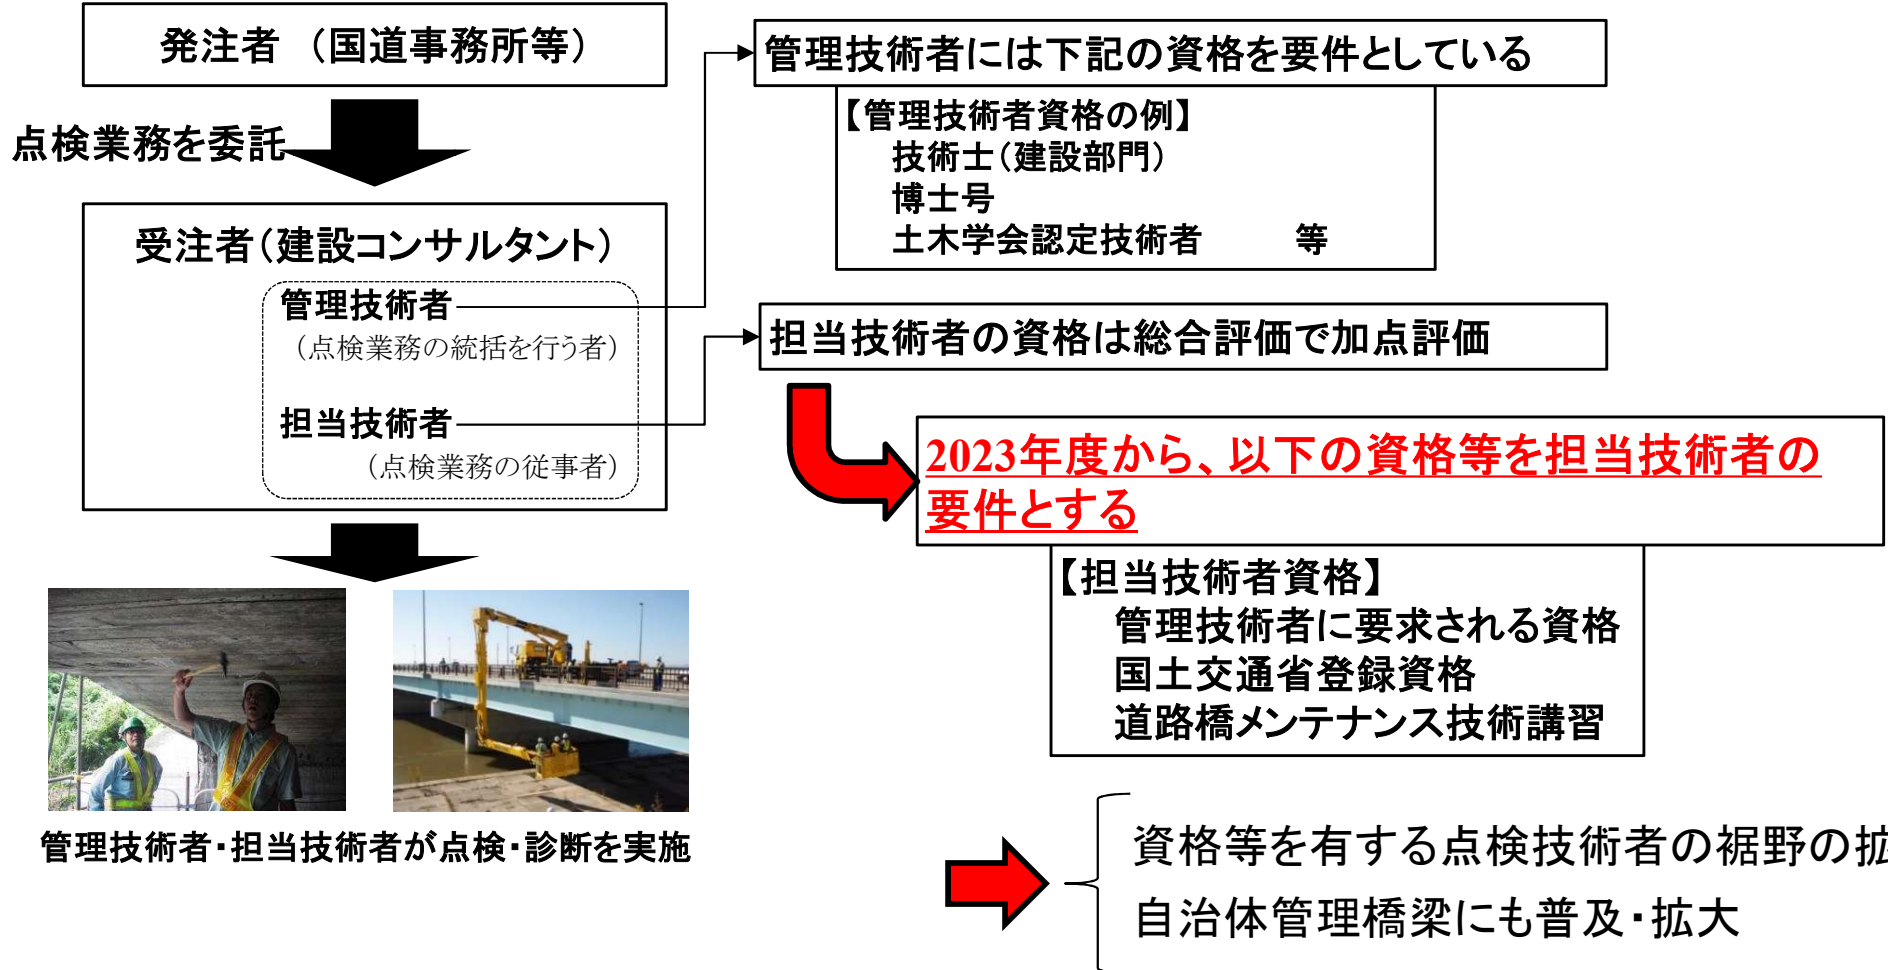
発注者（国道事務所等）

点検業務を委託

受注者（建設コンサルタント）

管理技術者
（点検業務の統括を行う者）

担当技術者
（点検業務の従事者）

管理技術者・担当技術者が点検・診断を実施

管理技術者には下記の資格を要件としている

【管理技術者資格の例】
技術士（建設部門）
博士号
土木学会認定技術者　等

担当技術者の資格は総合評価で加点評価

2023年度から、以下の資格等を担当技術者の要件とする

【担当技術者資格】
管理技術者に要求される資格
国土交通省登録資格
道路橋メンテナンス技術講習

資格等を有する点検技術者の裾野の拡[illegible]
自治体管理橋梁にも普及・拡大